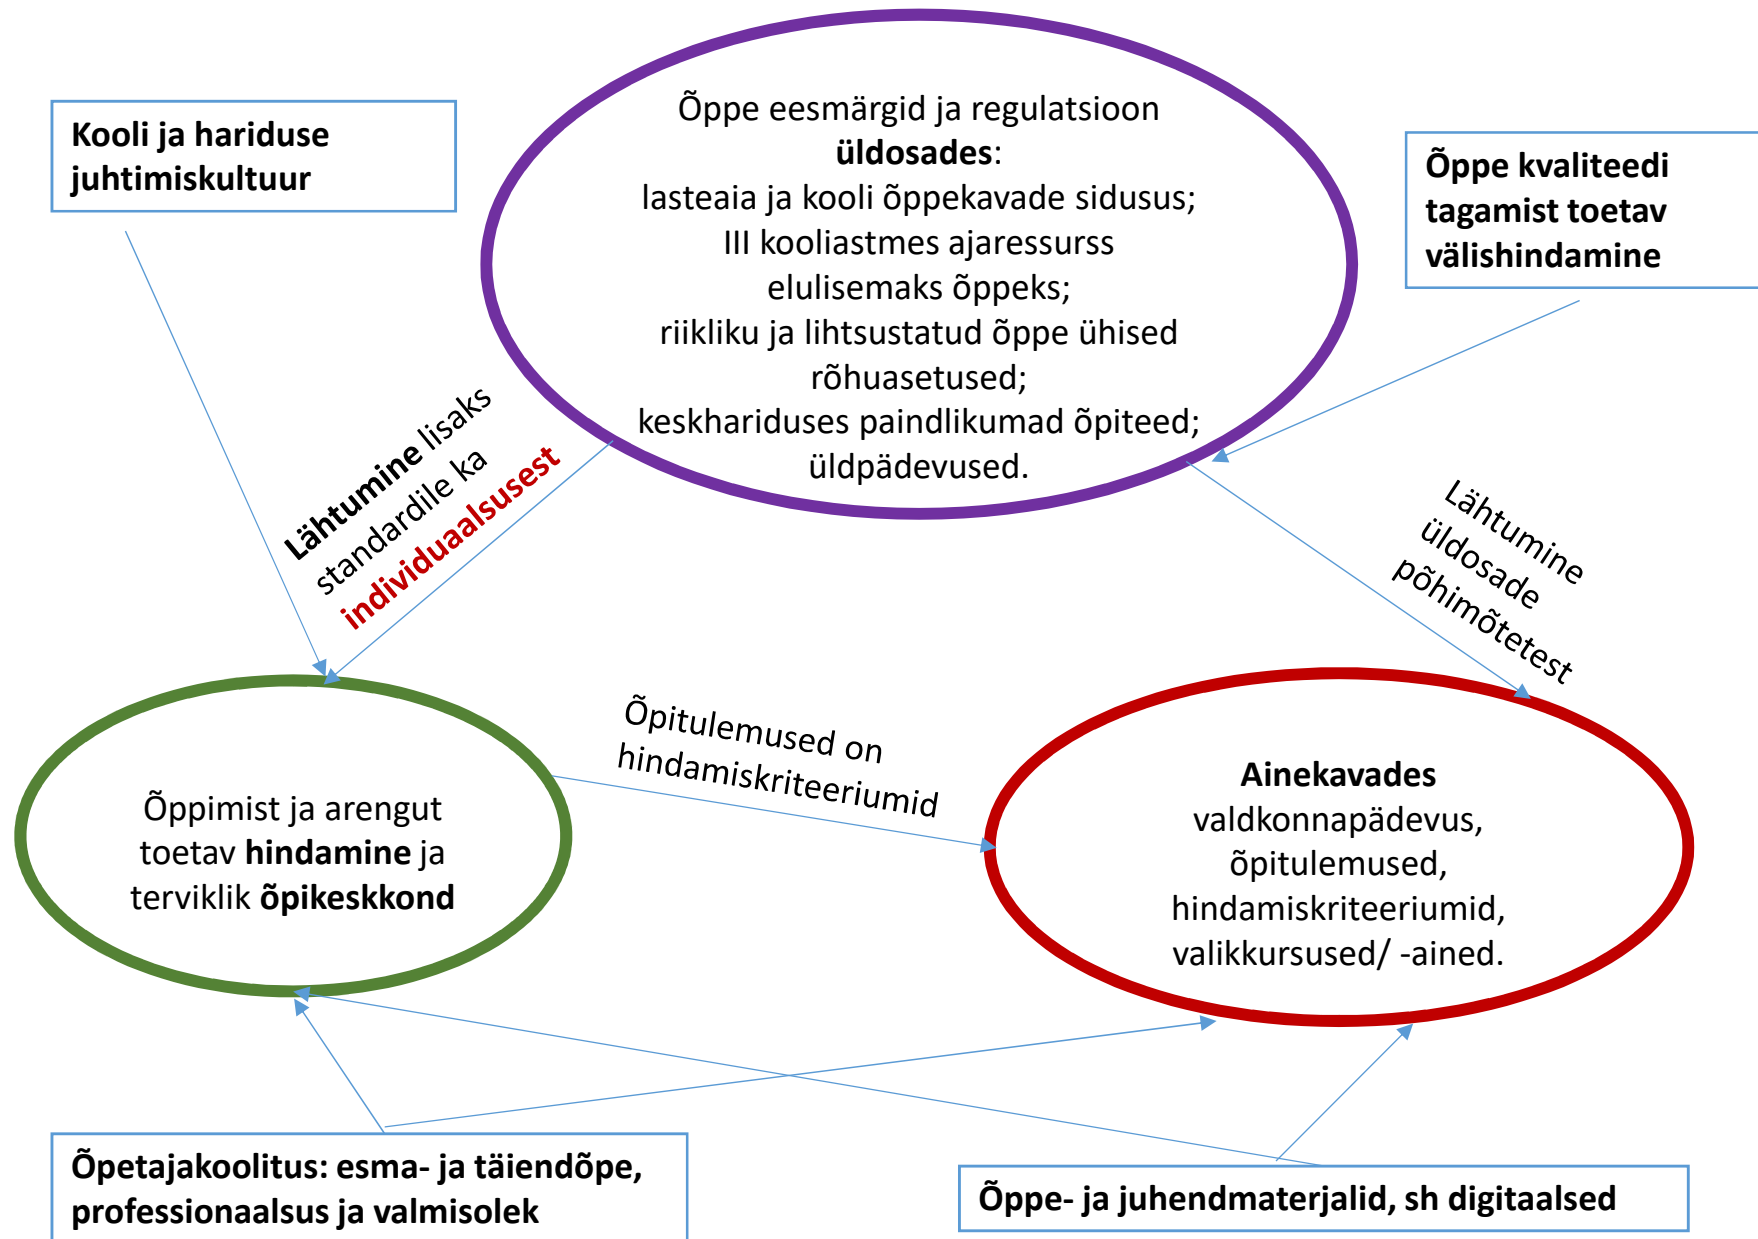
Kooli ja hariduse juhtimiskultuur

Õppe eesmärgid ja regulatsioon **üldosades**:
lasteaia ja kooli õppekavade sidusus;
III kooliastmes ajaressurss elulisemaks õppeks;
riikliku ja lihtsustatud õppe ühised rõhuasetused;
keskhariduses paindlikumad õpiteed;
üldpädevused.

Õppe kvaliteedi tagamist toetav välishindamine

Lähtumine lisaks standardile ka individuaalsusest

Lähtumine üldosade põhimõtetest

Õpitulemused on hindamiskriteeriumid

Õppimist ja arengut toetav hindamine ja terviklik õpikeskkond

Ainekavades
valdkonnapädevus,
õpitulemused,
hindamiskriteeriumid,
valikkursused/ -ained.

Õpetajakoolitus: esma- ja täiendõpe, professionaalsus ja valmisolek

Õppe- ja juhendmaterjalid, sh digitaalsed